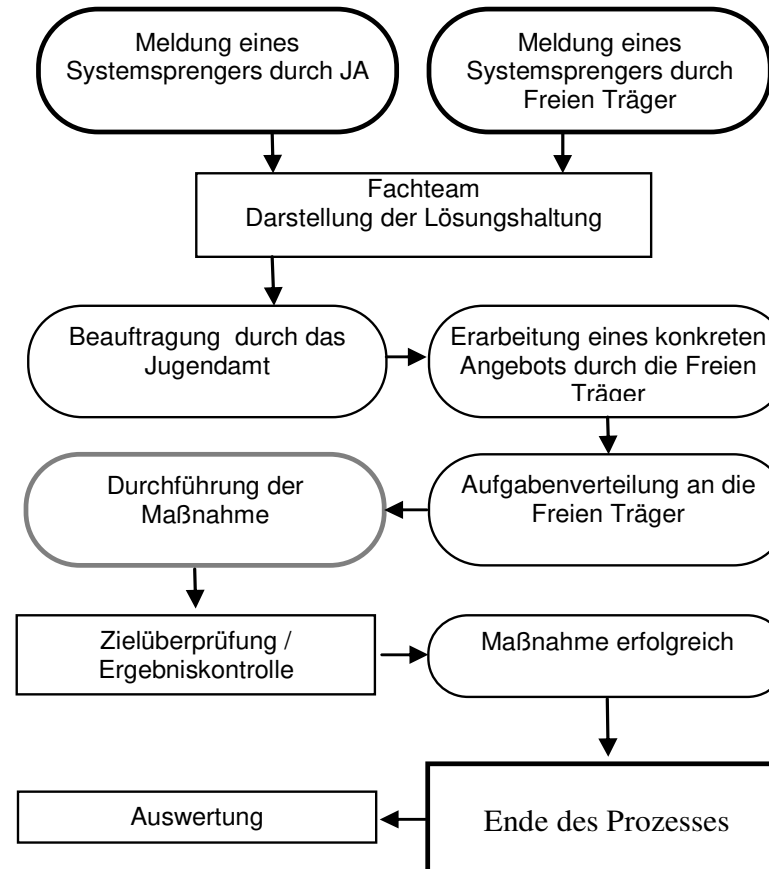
Meldung eines Systemsprengers durch JA

Meldung eines Systemsprengers durch Freien Träger

Fachteam
Darstellung der Lösungshaltung

Beauftragung durch das Jugendamt

Erarbeitung eines konkreten Angebots durch die Freien Träger

Durchführung der Maßnahme

Aufgabenverteilung an die Freien Träger

Zielüberprüfung / Ergebniskontrolle

Maßnahme erfolgreich

Auswertung

Ende des Prozesses